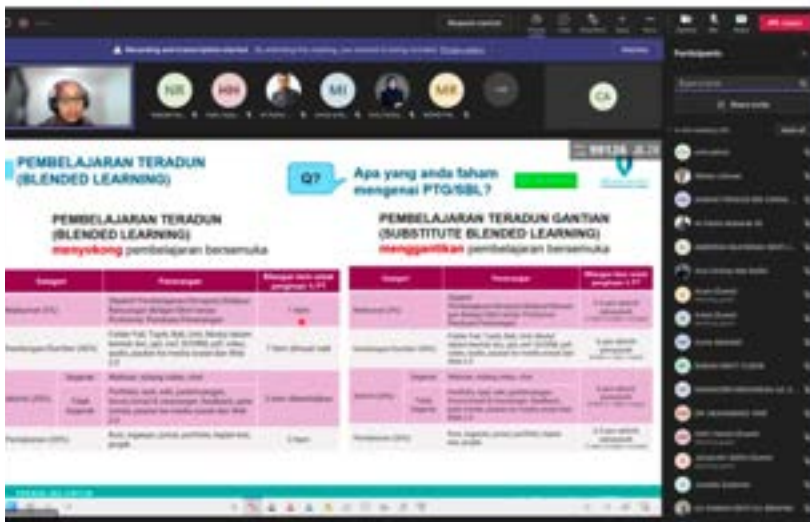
NR HH MI MR CA

PEMBELAJARAN TERADUN (BLENDED LEARNING)

Q? Apa yang anda faham mengenai PTG/SBL?

PEMBELAJARAN TERADUN (BLENDED LEARNING) menyokong pembelajaran bersemuka

PEMBELAJARAN TERADUN GANTIAN (SUBSTITUTE BLENDED LEARNING) menggantikan pembelajaran bersemuka

Participants

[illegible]